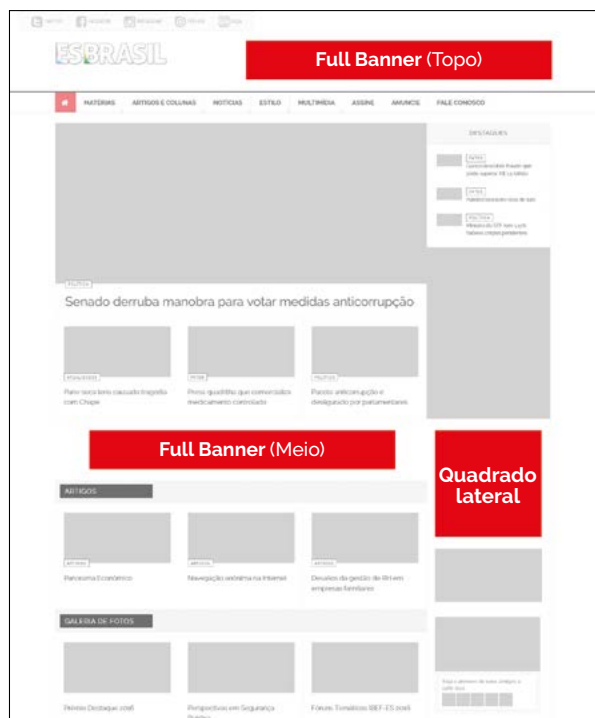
TWITTER FACEBOOK INSTAGRAM YOUTUBE RSS

ESBRASIL

**Full Banner** (Topo)

MATÉRIAS ARTIGOS E COLUNAS NOTÍCIAS ESTILO MULTIMÍDIA ASSINE ANUNCIE FALE CONOSCO

DESTAQUES

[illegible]

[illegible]

POLÍTICA

POLÍTICA

Senado derruba manobra para votar medidas anticorrupção

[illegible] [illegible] POLÍTICA

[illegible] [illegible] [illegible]

**Full Banner** (Meio)

**Quadrado lateral**

ARTIGOS

ARTIGOS ARTIGOS ARTIGOS

Parceria Econômica Navegação anônima na internet Desafios da gestão de RH em empresas familiares

GALERIA DE FOTOS

Prêmio Destaque 2016 Perspectivas em Segurança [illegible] Fórum Temáticos IBEF-ES 2016

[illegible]